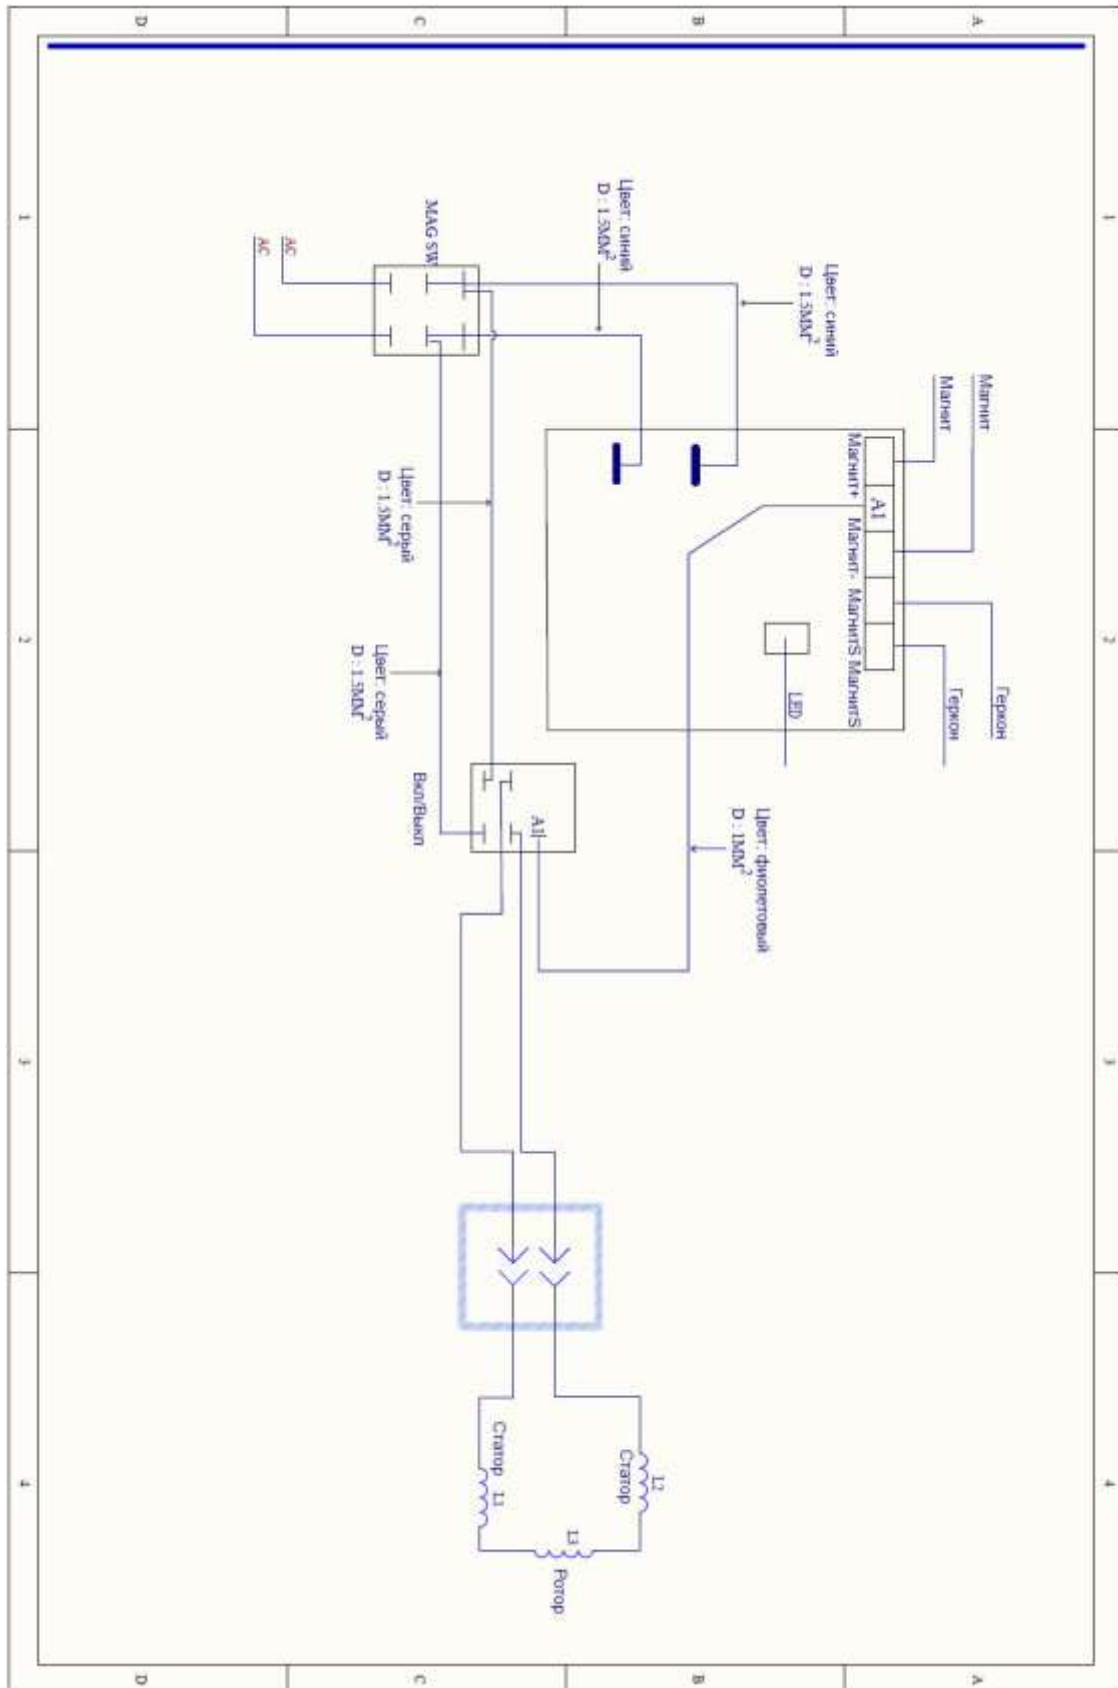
D
C
B
A
1
2
3
4
MAG SW
AC
AC
Цвет: синий
D : 1.5MM$^2$
Цвет: синий
D : 1.5MM$^2$
Магнит
Магнит
Геркон
Геркон
A1
Магнит+
Магнит-
МагнитS
МагнитS
LED
Цвет: серый
D : 1.5MM$^2$
Цвет: серый
D : 1.5MM$^2$
Вкл/Выкл
A1
Цвет: фиолетовый
D : 1MM$^2$
Статор
L1
Статор
L2
L3
Ротор